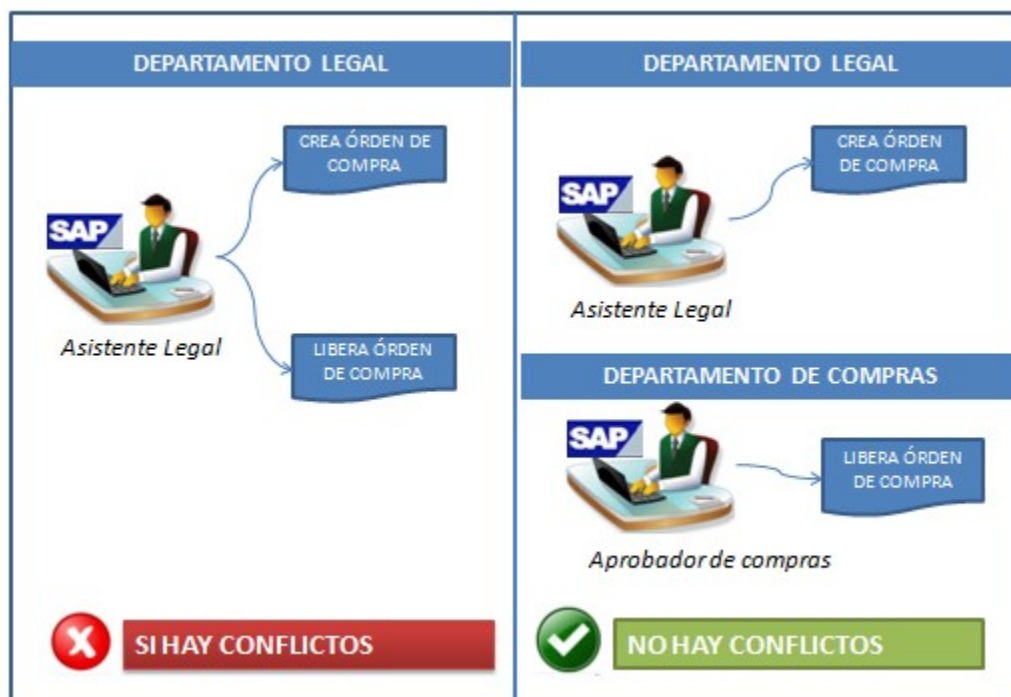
DEPARTAMENTO LEGAL

SAP

CREA ÓRDEN DE COMPRA

Asistente Legal

LIBERA ÓRDEN DE COMPRA

SI HAY CONFLICTOS

DEPARTAMENTO LEGAL

SAP

CREA ÓRDEN DE COMPRA

Asistente Legal

DEPARTAMENTO DE COMPRAS

SAP

LIBERA ÓRDEN DE COMPRA

Aprobador de compras

NO HAY CONFLICTOS